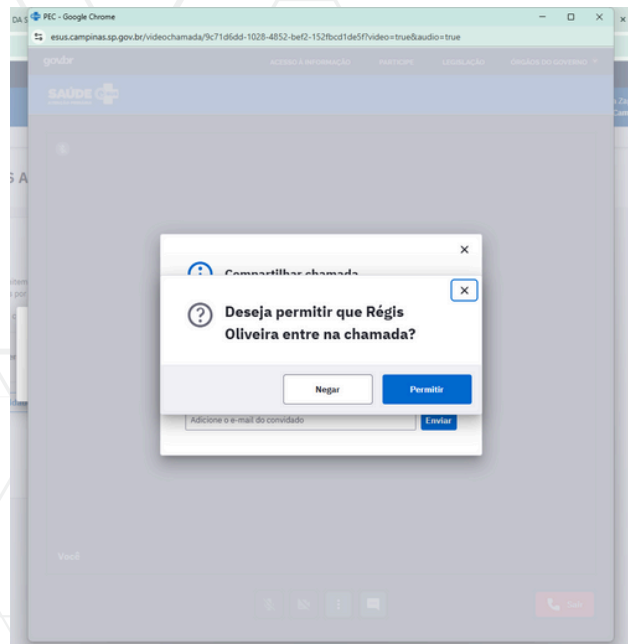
DA S PEC - Google Chrome

esus.campinas.sp.gov.br/videochamada/9c71d6dd-1028-4852-bef2-152fbcd1de5f?video=true&audio=true

gov.br

ACESSO À INFORMAÇÃO PARTICIPE LEGISLAÇÃO ÓRGÃOS DO GOVERNO

SAÚDE

S A

Compartilhar chamada

Deseja permitir que Régis Oliveira entre na chamada?

Negar

Permitir

Adicione o e-mail do convidado

Enviar

Você

Sair